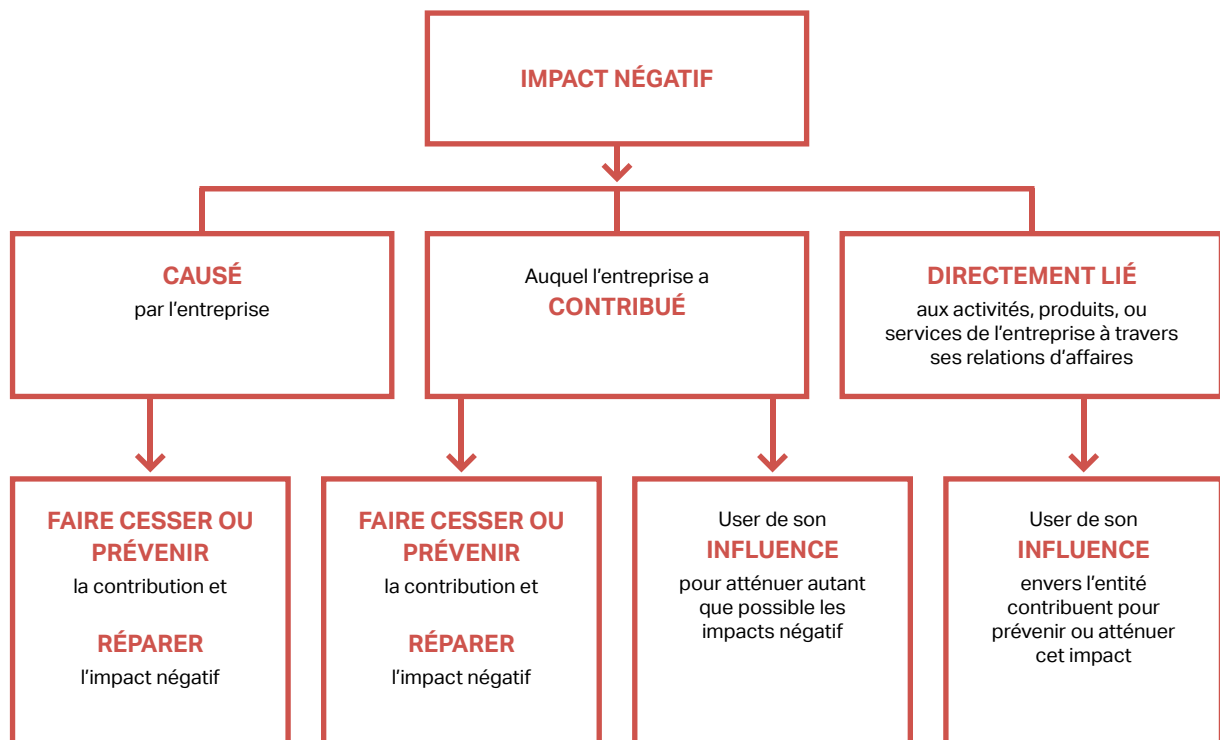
IMPACT NÉGATIF

CAUSÉ
par l’entreprise

Auquel l’entreprise a
CONTRIBUÉ

DIRECTEMENT LIÉ
aux activités, produits, ou services de l’entreprise à travers ses relations d’affaires

FAIRE CESSER OU PRÉVENIR
la contribution et

RÉPARER
l’impact négatif

FAIRE CESSER OU PRÉVENIR
la contribution et

RÉPARER
l’impact négatif

User de son
INFLUENCE
pour atténuer autant que possible les impacts négatif

User de son
INFLUENCE
envers l’entité contribuent pour prévenir ou atténuer cet impact